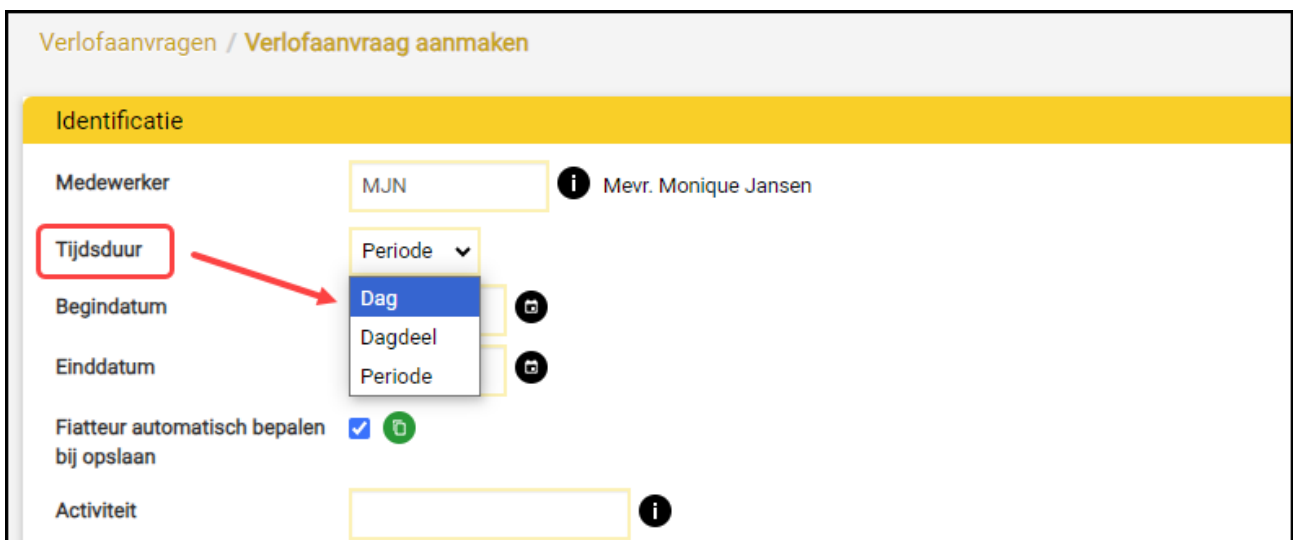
Verlofaanvragen / Verlofaanvraag aanmaken

Identificatie

Medewerker MJN Mevr. Monique Jansen

Tijdsduur Periode

Dag
Dagdeel
Periode

Begindatum

Einddatum

Fiatteur automatisch bepalen bij opslaan

Activiteit